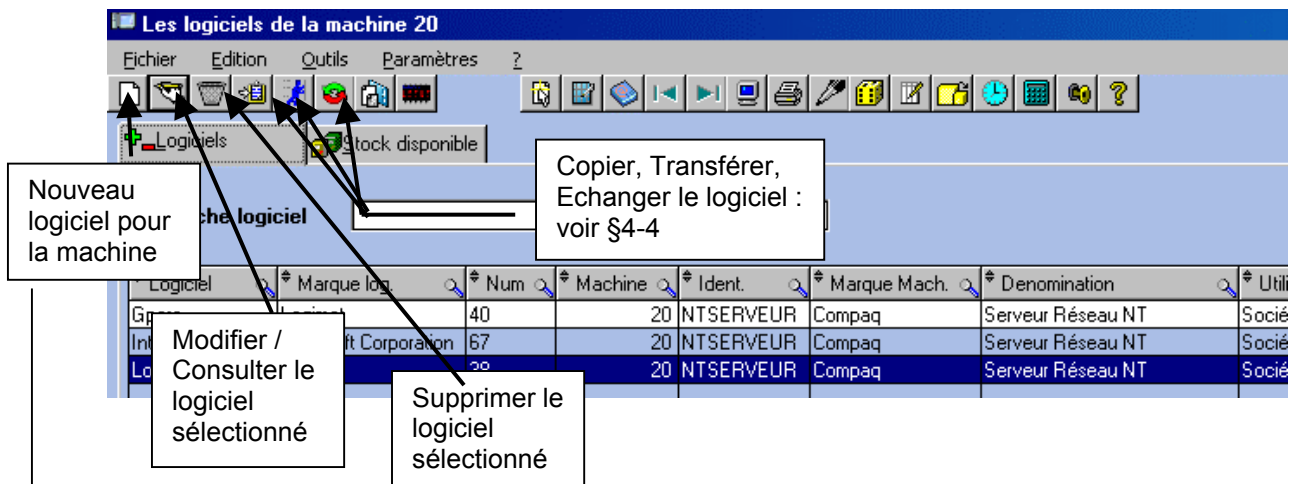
Les logiciels de la machine 20

Fichier Edition Outils Paramètres ?

Logiciels
Stock disponible

Copier, Transférer, Echanger le logiciel : voir §4-4

Nouveau logiciel pour la machine

che logiciel

| Logiciel | Marque log. | Num | Machine | Ident. | Marque Mach. | Denomination | Utili |
|---|---|---|---|---|---|---|---|
| Gp | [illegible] | 40 | 20 | NTSERVEUR | Compaq | Serveur Réseau NT | Socié |
| Int | ft Corporation | 67 | 20 | NTSERVEUR | Compaq | Serveur Réseau NT | Socié |
| Lo | | 38 | 20 | NTSERVEUR | Compaq | Serveur Réseau NT | Socié |

Modifier / Consulter le logiciel sélectionné

Supprimer le logiciel sélectionné